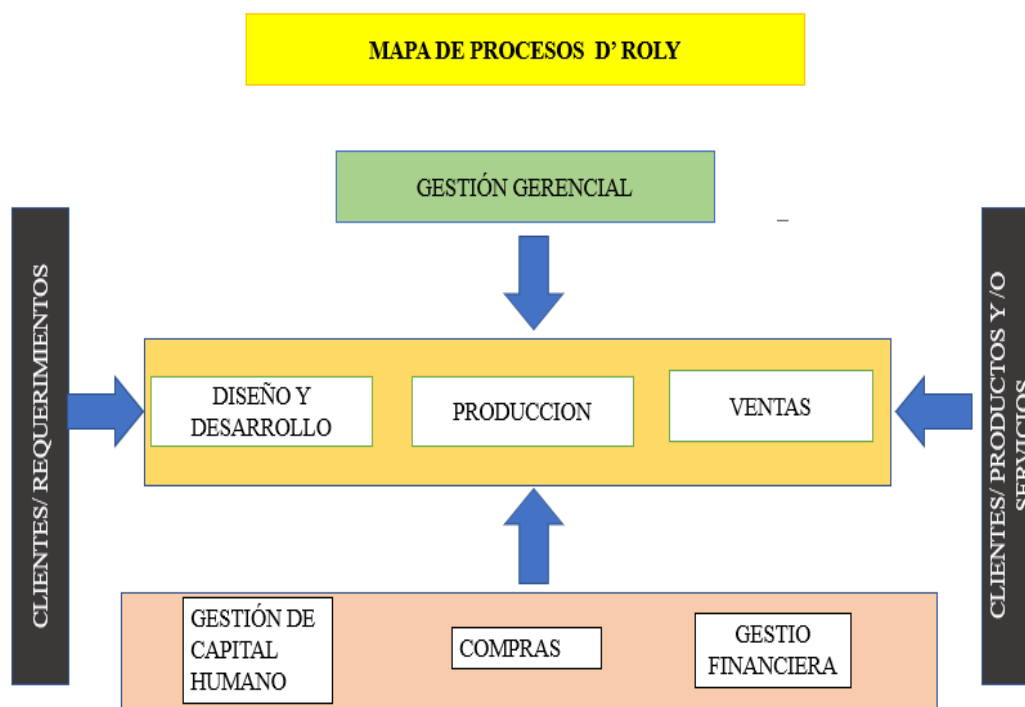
MAPA DE PROCESOS D' ROLY

GESTIÓN GERENCIAL

CLIENTES/ REQUERIMIENTOS

DISEÑO Y DESARROLLO

PRODUCCION

VENTAS

CLIENTES/ PRODUCTOS Y /O SERVICIOS

GESTIÓN DE CAPITAL HUMANO

COMPRAS

GESTIO FINANCIERA